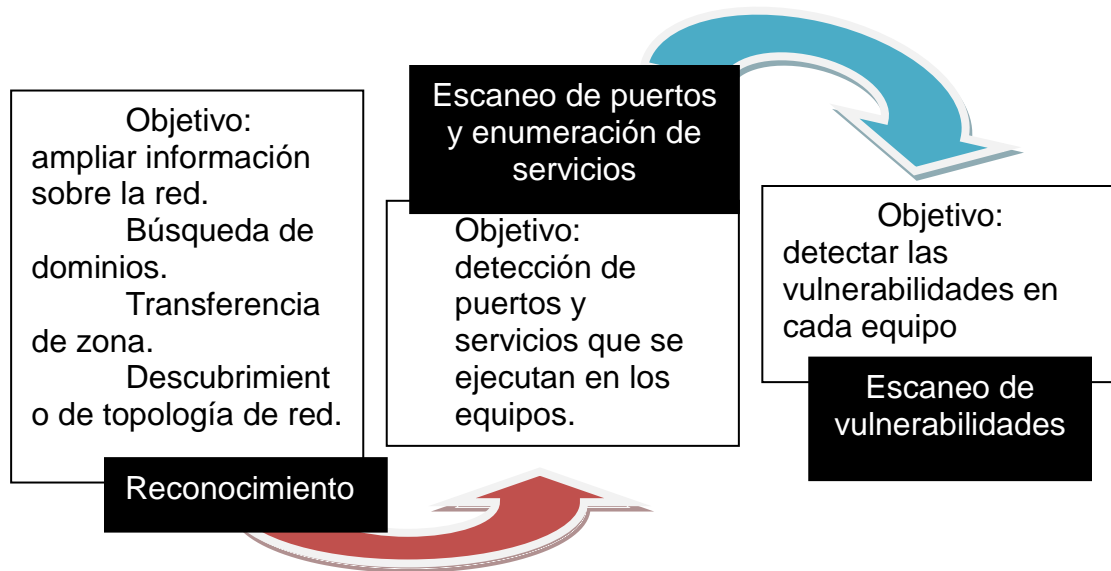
Objetivo:
ampliar información sobre la red.
Búsqueda de dominios.
Transferencia de zona.
Descubrimient o de topología de red.

Reconocimiento

Escaneo de puertos y enumeración de servicios

Objetivo:
detección de puertos y servicios que se ejecutan en los equipos.

Objetivo:
detectar las vulnerabilidades en cada equipo

Escaneo de vulnerabilidades